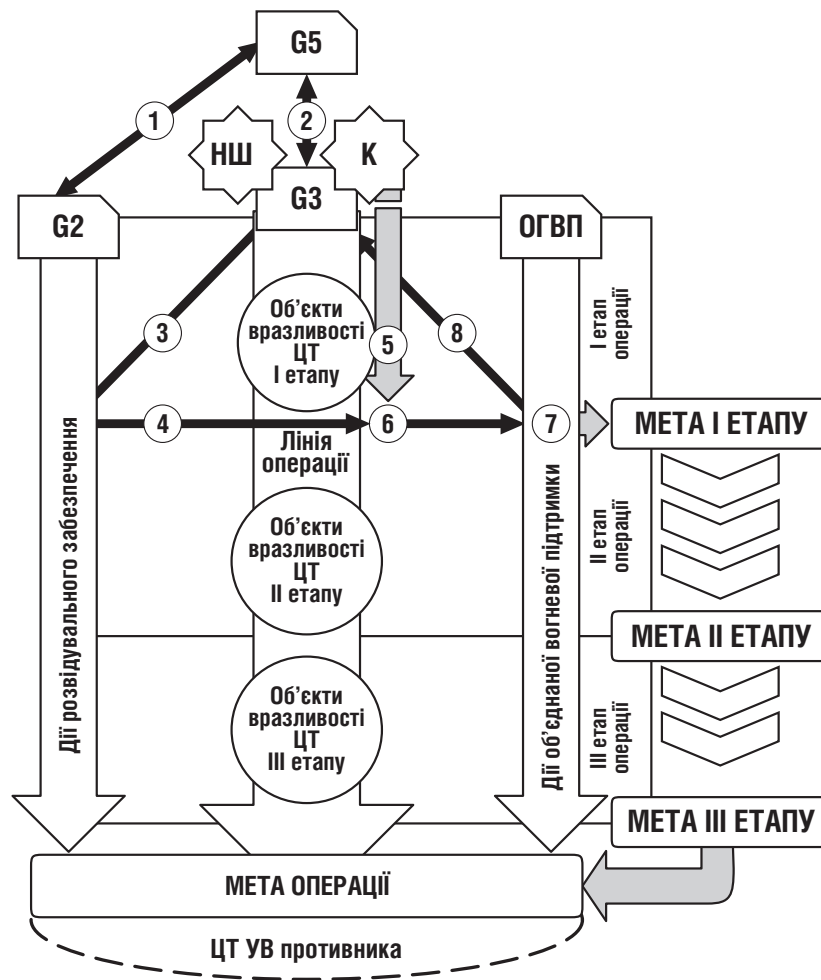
G5

1

2

НШ

К

G2

G3

ОГВП

3

Об'єкти вразливості ЦТ І етапу

5

8

І етап операції

4

6

7

МЕТА І ЕТАПУ

Лінія операції

Дії розвідувального забезпечення

Дії об'єднаної вогневої підтримки

ІІ етап операції

Об'єкти вразливості ЦТ ІІ етапу

МЕТА ІІ ЕТАПУ

Об'єкти вразливості ЦТ ІІІ етапу

ІІІ етап операції

МЕТА ІІІ ЕТАПУ

МЕТА ОПЕРАЦІЇ

ЦТ УВ противника